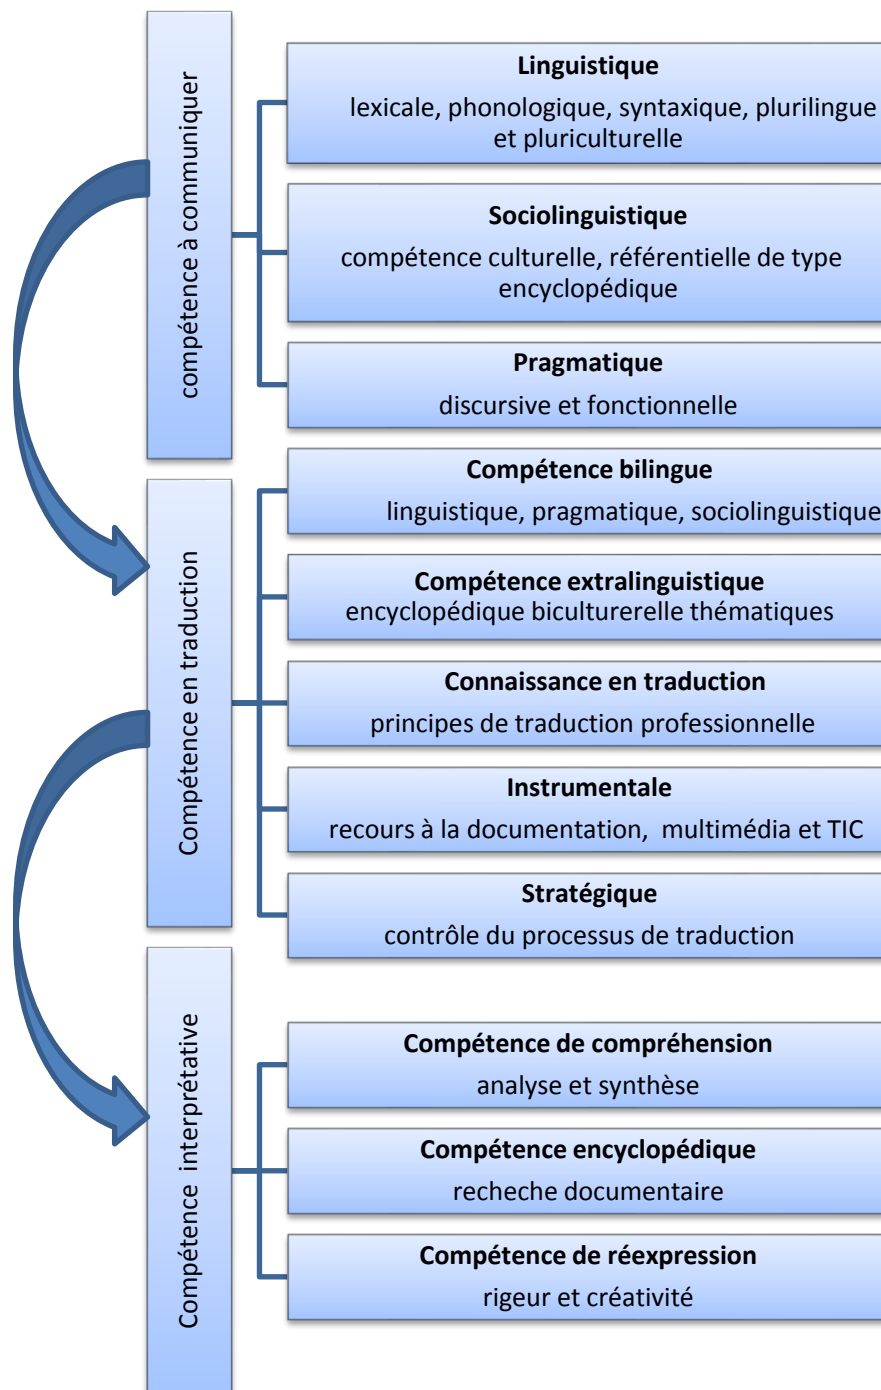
compétence à communiquer

Linguistique
lexicale, phonologique, syntaxique, plurilingue et pluriculturelle

Sociolinguistique
compétence culturelle, référentielle de type encyclopédique

Pragmatique
discursive et fonctionnelle

Compétence en traduction

Compétence bilingue
linguistique, pragmatique, sociolinguistique

Compétence extralinguistique
encyclopédique biculturerelle thématiques

Connaissance en traduction
principes de traduction professionnelle

Instrumentale
recours à la documentation, multimédia et TIC

Stratégique
contrôle du processus de traduction

Compétence interprétative

Compétence de compréhension
analyse et synthèse

Compétence encyclopédique
recheche documentaire

Compétence de réexpression
rigeur et créativité